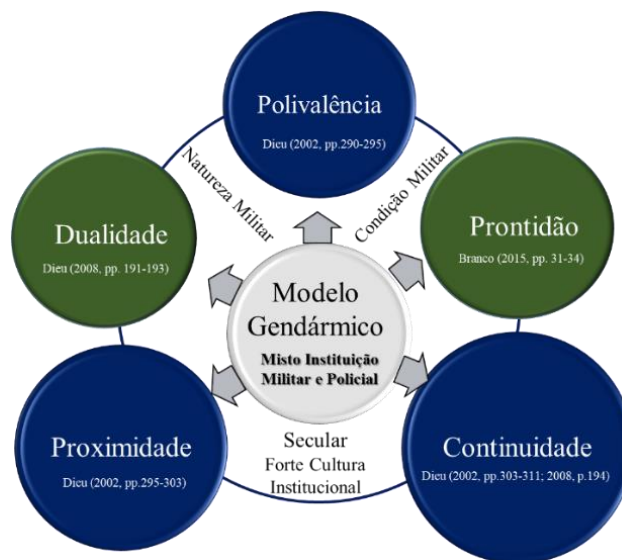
Polivalência
Dieu (2002, pp.290-295)

Natureza Militar

Condição Militar

Dualidade
Dieu (2008, pp. 191-193)

Prontidão
Branco (2015, pp. 31-34)

Modelo Gendármico
Misto Instituição Militar e Policial

Proximidade
Dieu (2002, pp.295-303)

Secular
Forte Cultura Institucional

Continuidade
Dieu (2002, pp.303-311; 2008, p.194)